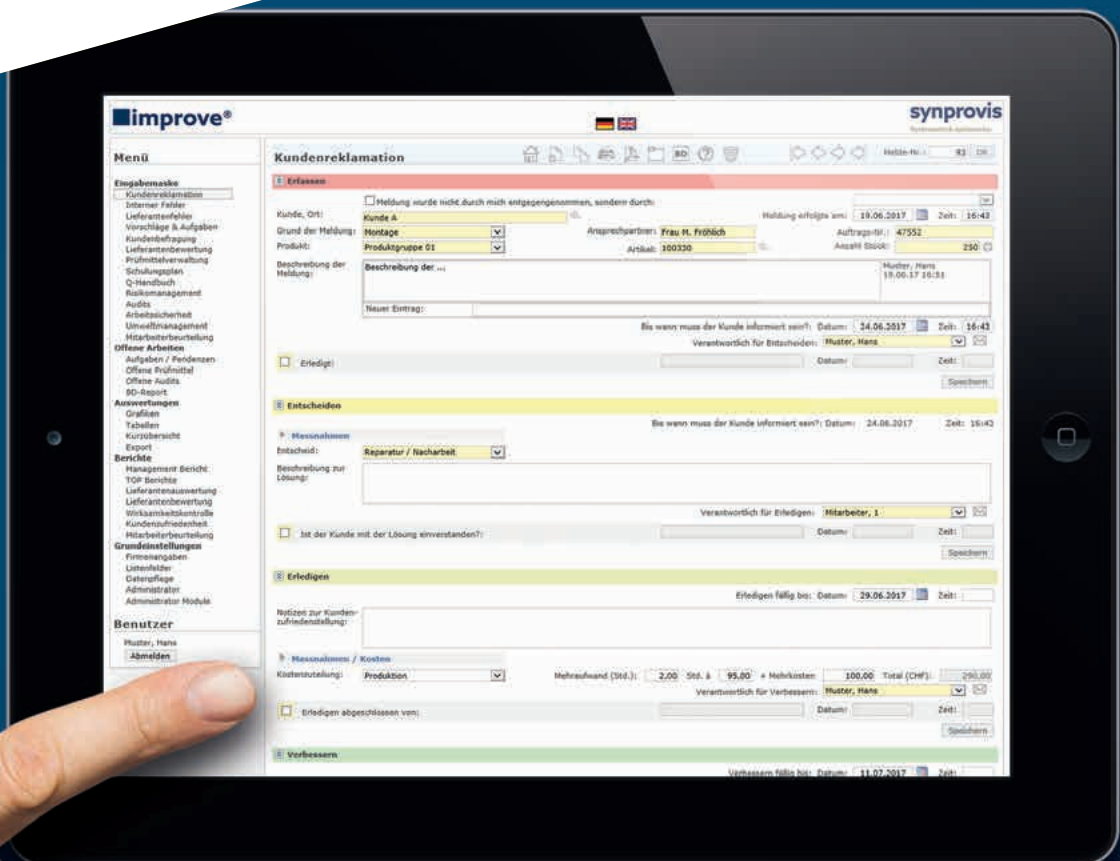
improve®

synprovis

Menü

Eingabemaske
Kundenreklamation
Interner Fehler
Lieferantenfehler
Vorschläge & Aufgaben
Kundenbefragung
Lieferantenbewertung
Prüfmittelverwaltung
Schulungsplan
Q-Handbuch
Risikomanagement
Audits
Arbeitssicherheit
Umweltmanagement
Mitarbeiterbeurteilung
Offene Arbeiten
Aufgaben / Pendenzen
Offene Prüfmittel
Offene Audits
8D-Report
Auswertungen
Grafiken
Tabellen
Kurzübersicht
Export
Berichte
Management Bericht
TOP Berichte
Lieferantenauswertung
Lieferantenbewertung
Wirksamkeitskontrolle
Kundenzufriedenheit
Mitarbeiterbeurteilung
Grundeinstellungen
Firmenangaben
Listenfelder
Datenpflege
Administrator
Administrator Module

Benutzer
Muster, Hans
Abmelden

Kundenreklamation

Melde-Nr.: 93 OK

Erfassen

Meldung wurde nicht durch mich entgegengenommen, sondern durch:

Kunde, Ort: Kunde A
Meldung erfolgte am: 19.06.2017 Zeit: 16:43
Grund der Meldung: Montage
Ansprechpartner: Frau M. Fröhlich
Auftrags-Nr.: 47552
Produkt: Produktgruppe 01
Artikel: 100330
Anzahl Stück: 250

Beschreibung der Meldung: Beschreibung der....
Muster, Hans 19.06.17 16:31
Neuer Eintrag:

Bis wann muss der Kunde informiert sein?: Datum: 24.06.2017 Zeit: 16:43
Verantwortlich für Entscheiden: Muster, Hans
Erledigt: Datum: Zeit:
Speichern

Entscheiden

Bis wann muss der Kunde informiert sein?: Datum: 24.06.2017 Zeit: 16:43

Massnahmen
Entscheid: Reparatur / Nacharbeit
Beschreibung zur Lösung:
Verantwortlich für Erledigen: Mitarbeiter, 1
Ist der Kunde mit der Lösung einverstanden?: Datum: Zeit:
Speichern

Erledigen

Erledigen fällig bis: Datum: 29.06.2017 Zeit:
Notizen zur Kundenzufriedenstellung:

Massnahmen / Kosten
Kostenzuteilung: Produktion
Mehraufwand (Std.): 2,00 Std. à 95,00 + Mehrkosten: 100,00 Total (CHF): 290,00
Verantwortlich für Verbessern: Muster, Hans
Erledigen abgeschlossen von: Datum: Zeit:
Speichern

Verbessern

Verbessern fällig bis: Datum: 11.07.2017 Zeit: